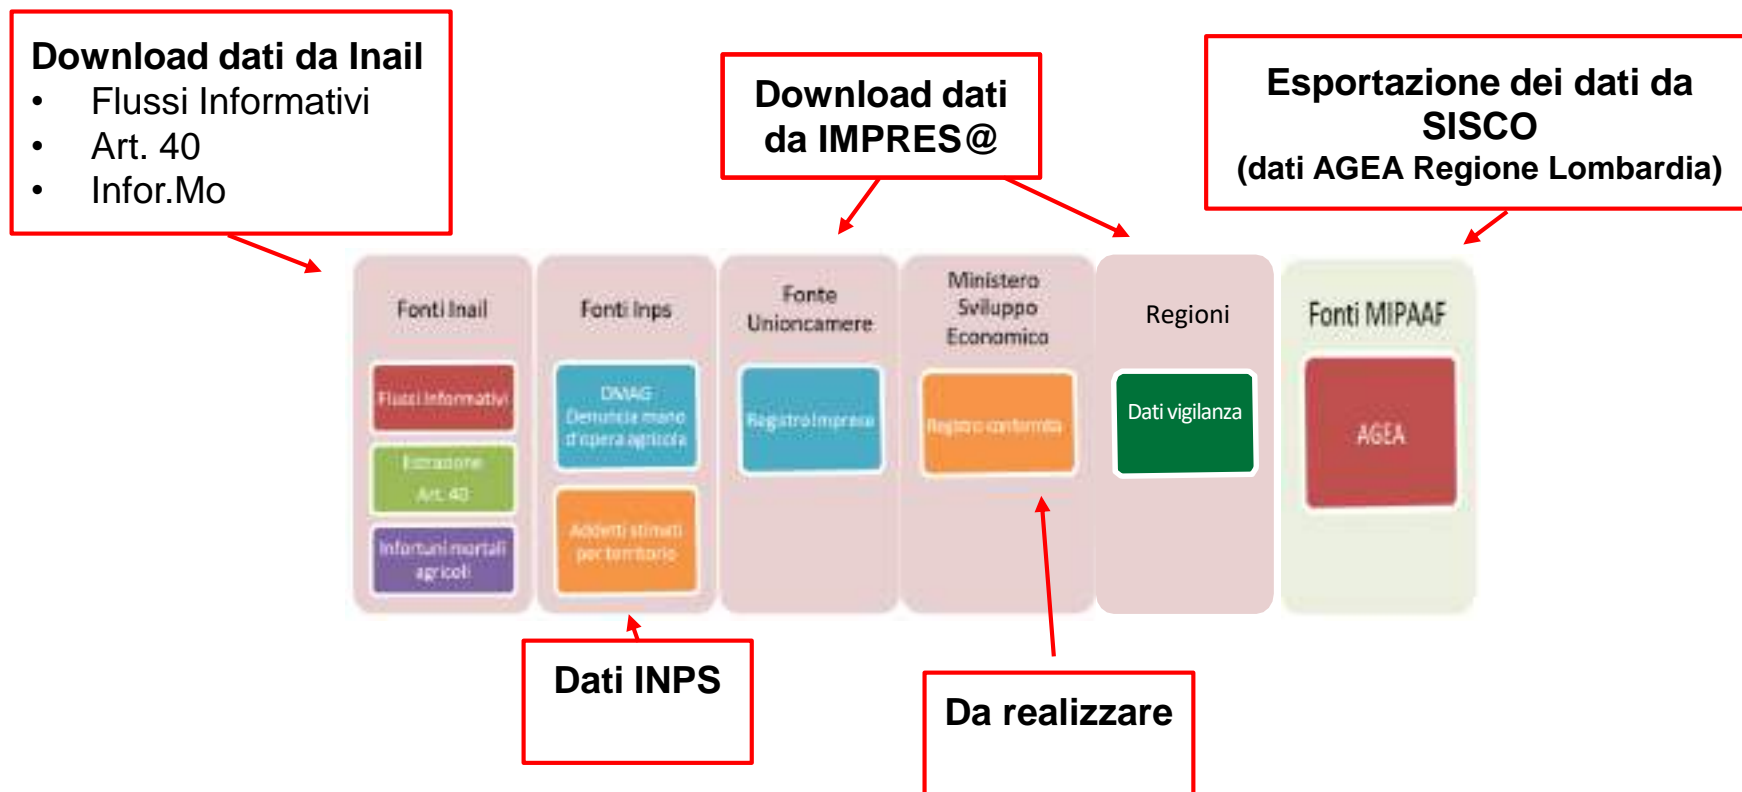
Download dati da Inail
- Flussi Informativi
- Art. 40
- Infor.Mo

Download dati da IMPRES@

Esportazione dei dati da SISCO
(dati AGEA Regione Lombardia)

Fonti Inail

Flussi informativi

Estrazione Art. 40

Infortuni mortali agricoli

Fonti Inps

DMAG Denuncia mano d'opera agricola

Addetti stimati per territorio

Fonte Unioncamere

Registro Imprese

Ministero Sviluppo Economico

Registro conformità

Regioni

Dati vigilanza

Fonti MIPAAF

AGEA

Dati INPS

Da realizzare